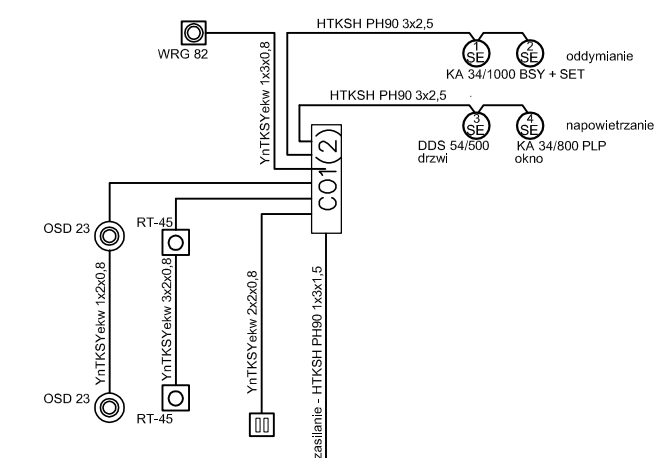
WRG 82

HTKSH PH90 3x2,5

1 SE

2 SE

oddymianie

KA 34/1000 BSY + SET

YnTKSYekw 1x3x0,8

HTKSH PH90 3x2,5

3 SE

4 SE

napowietrzanie

DDS 54/500
drzwi

KA 34/800 PLP
okno

CO1 (2)

OSD 23

RT-45

YnTKSYekw 1x2x0,8

YnTKSYekw 3x2x0,8

YnTKSYekw 2x2x0,8

zasilanie - HTKSH PH90 1x3x1,5

OSD 23

RT-45